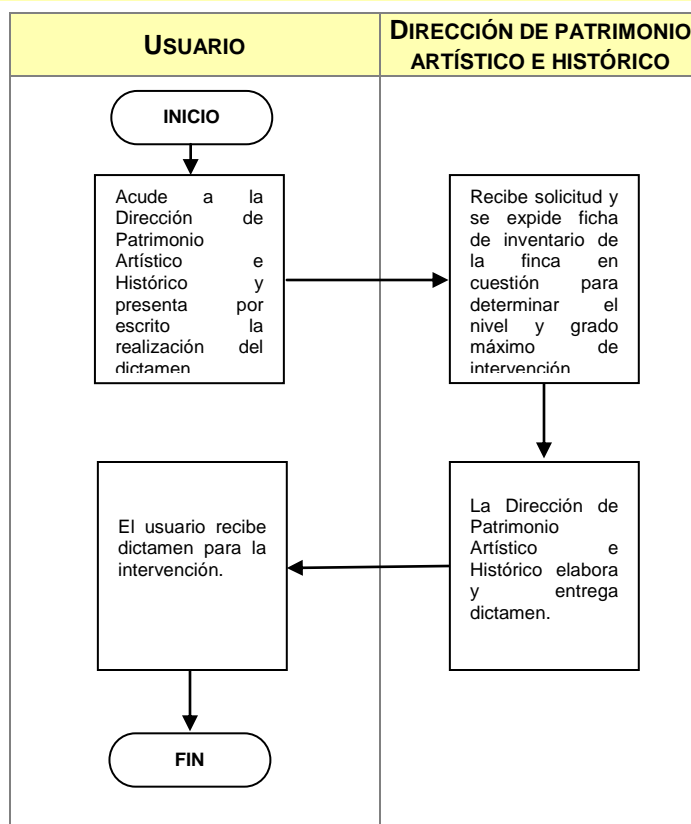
| USUARIO | DIRECCIÓN DE PATRIMONIO ARTÍSTICO E HISTÓRICO |
|---|---|

INICIO

Acude a la Dirección de Patrimonio Artístico e Histórico y presenta por escrito la realización del dictamen

Recibe solicitud y se expide ficha de inventario de la finca en cuestión para determinar el nivel y grado máximo de intervención

La Dirección de Patrimonio Artístico e Histórico elabora y entrega dictamen.

El usuario recibe dictamen para la intervención.

FIN